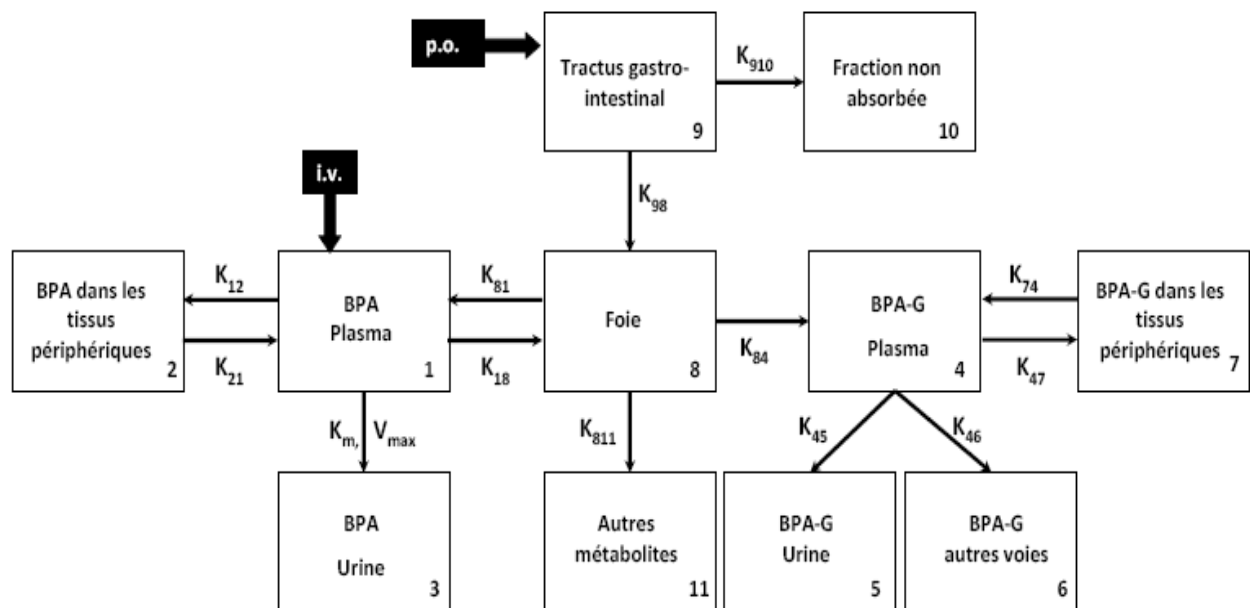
p.o.

Tractus gastro-intestinal 9

$K_{910}$

Fraction non absorbée 10

i.v.

$K_{98}$

BPA dans les tissus périphériques 2

$K_{12}$

$K_{21}$

BPA Plasma 1

$K_{81}$

$K_{18}$

Foie 8

$K_{84}$

BPA-G Plasma 4

$K_{74}$

$K_{47}$

BPA-G dans les tissus périphériques 7

$K_{m,}$ $V_{max}$

$K_{811}$

$K_{45}$

$K_{46}$

BPA Urine 3

Autres métabolites 11

BPA-G Urine 5

BPA-G autres voies 6